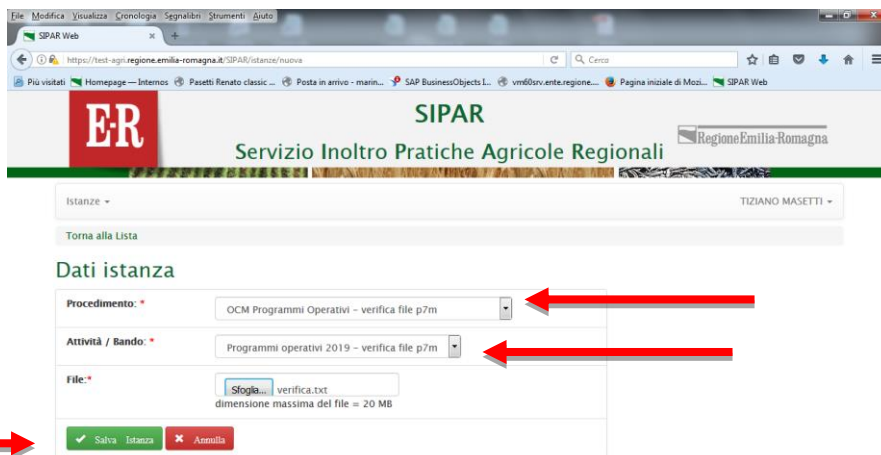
File Modifica Visualizza Cronologia Segnalibri Strumenti Aiuto

SIPAR Web ×

https://test-agri.regione.emilia-romagna.it/SIPAR/istanze/nuova

Cerca

Più visitati Homepage — Internos Pasetti Renato classic ... Posta in arrivo - marin... SAP BusinessObjects I... vm60srv.ente.regione.... Pagina iniziale di Mozi... SIPAR Web

E·R

SIPAR

Servizio Inoltro Pratiche Agricole Regionali

RegioneEmilia-Romagna

Istanze ▾

TIZIANO MASETTI ▾

Torna alla Lista

Dati istanza

Procedimento: *

OCM Programmi Operativi - verifica file p7m

Attività / Bando: *

Programmi operativi 2019 - verifica file p7m

File:*

Sfoglia... verifica.txt

dimensione massima del file = 20 MB

Salva Istanza

Annulla